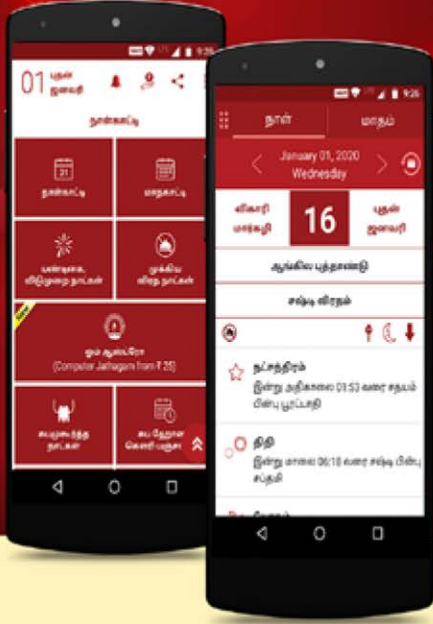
9:26

01 புதன் ஜனவரி

நாள்காட்டி

31

நாள்காட்டி

மாதகாட்டி

பண்டிகை, விடுமுறை நாட்கள்

முக்கிய விரத நாட்கள்

New

ஓம் ஆஸ்ட்ரோ

(Computer Jathagam from ₹ 25)

சுபமுகூர்த்த நாட்கள்

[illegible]

9:26

நாள்

மாதம்

January 01, 2020

Wednesday

விகாரி மார்கழி

16

புதன் ஜனவரி

ஆங்கில புத்தாண்டு

சஷ்டி விரதம்

நட்சத்திரம்

இன்று அதிகாலை 03:53 வரை சதயம் பின்பு பூரட்டாதி

திதி

இன்று மாலை 06:18 வரை சஷ்டி பின்பு சப்தமி

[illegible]